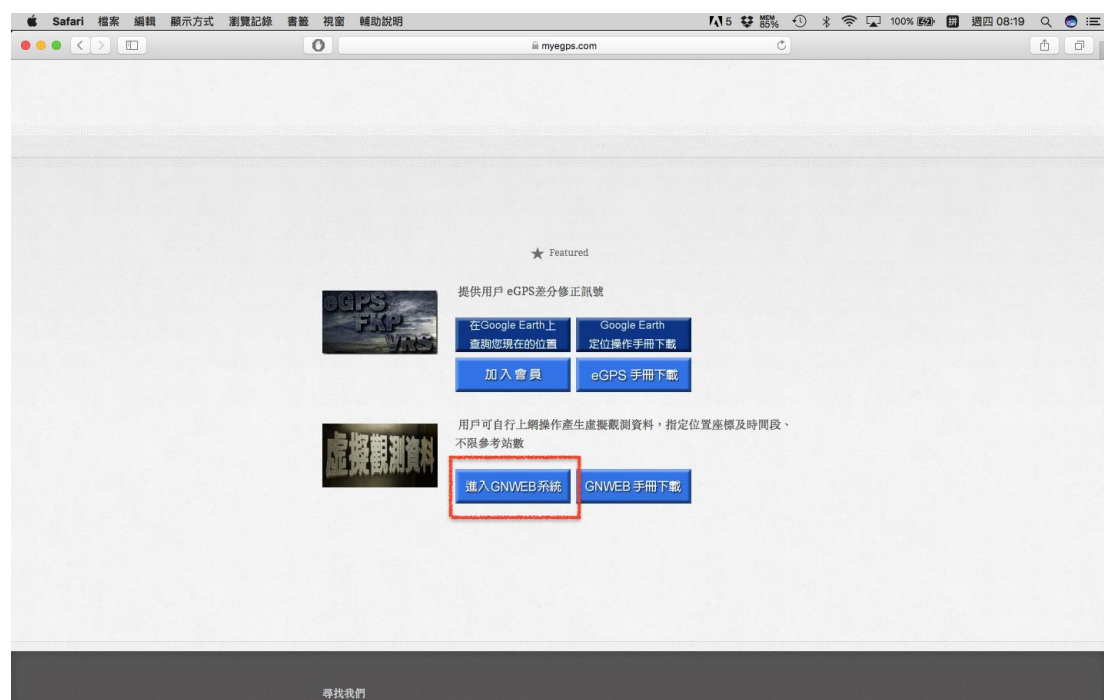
Safari 檔案 編輯 顯示方式 瀏覽記錄 書籤 視窗 輔助說明

5 MEM 85% 100% 週四 08:19

myegps.com

★ Featured

eGPS FKP VRS

提供用戶 eGPS差分修正訊號

在Google Earth上 查詢您現在的位置

Google Earth 定位操作手冊下載

加入會員

eGPS 手冊下載

虛擬觀測資料

用戶可自行上網操作產生虛擬觀測資料，指定位置座標及時間段、不限參考站數

進入GNWEB系統

GNWEB 手冊下載

尋找我們